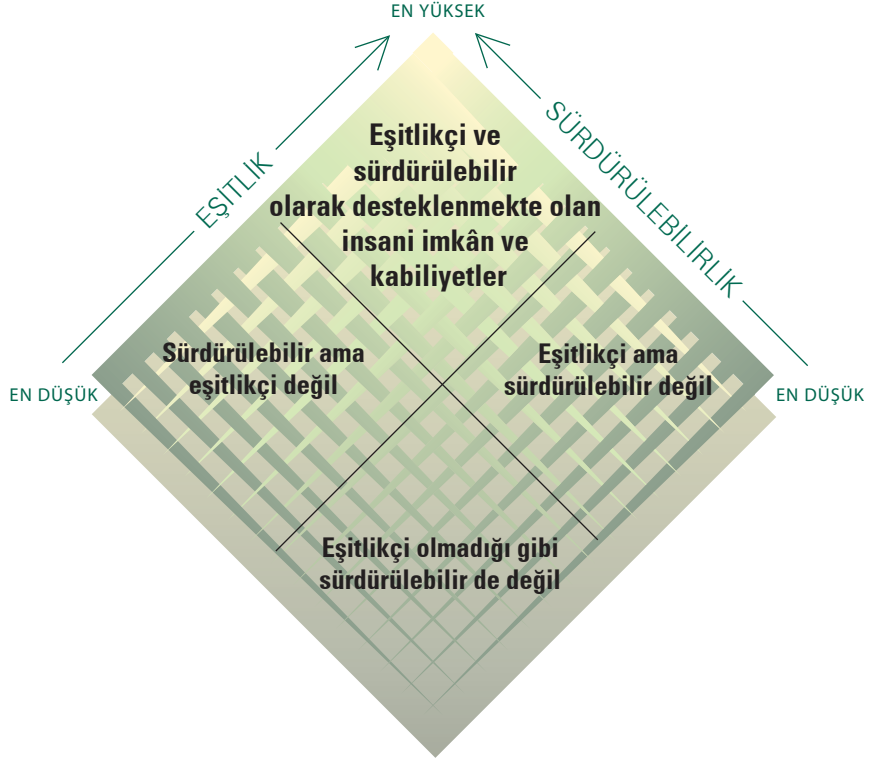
EN YÜKSEK

EŞİTLİK

SÜRDÜRÜLEBİLİRLİK

EN DÜŞÜK

EN DÜŞÜK

Eşitlikçi ve sürdürülebilir olarak desteklenmekte olan insani imkân ve kabiliyetler

Sürdürülebilir ama eşitlikçi değil

Eşitlikçi ama sürdürülebilir değil

Eşitlikçi olmadığı gibi sürdürülebilir de değil